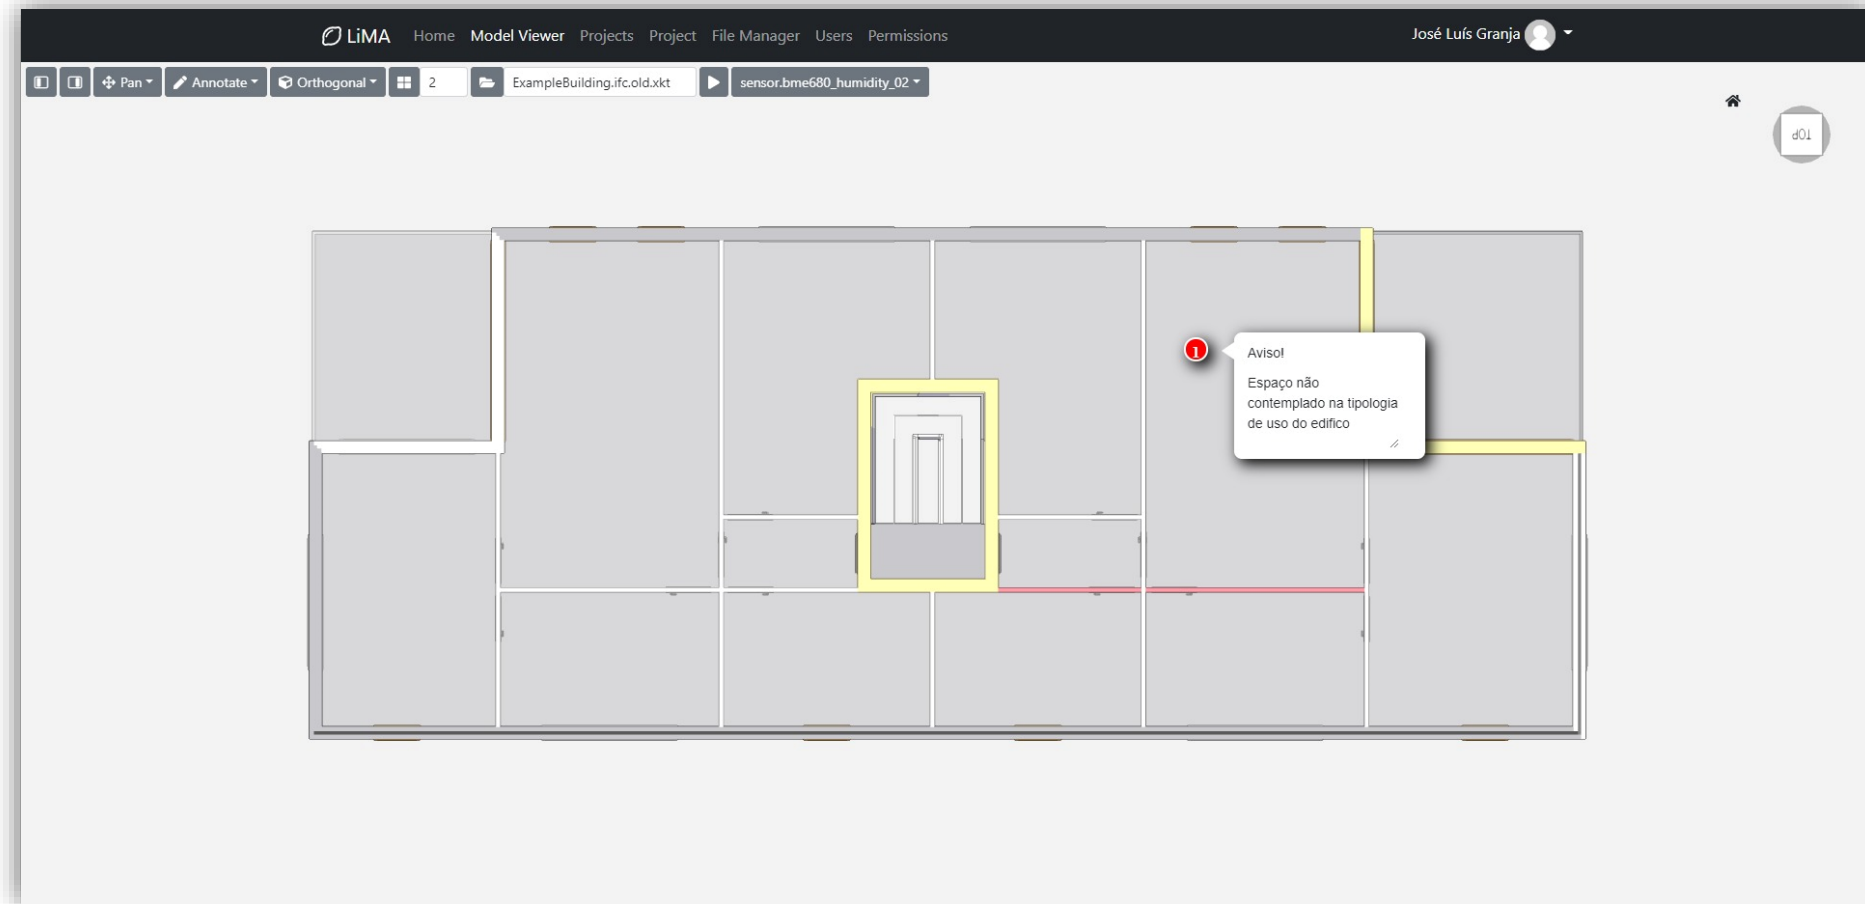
LiMA Home Model Viewer Projects Project File Manager Users Permissions

José Luís Granja

Pan Annotate Orthogonal 2 ExampleBuilding.ifc.old.xkt sensor.bme680_humidity_02

d01

1

Aviso!

Espaço não contemplado na tipologia de uso do edifico